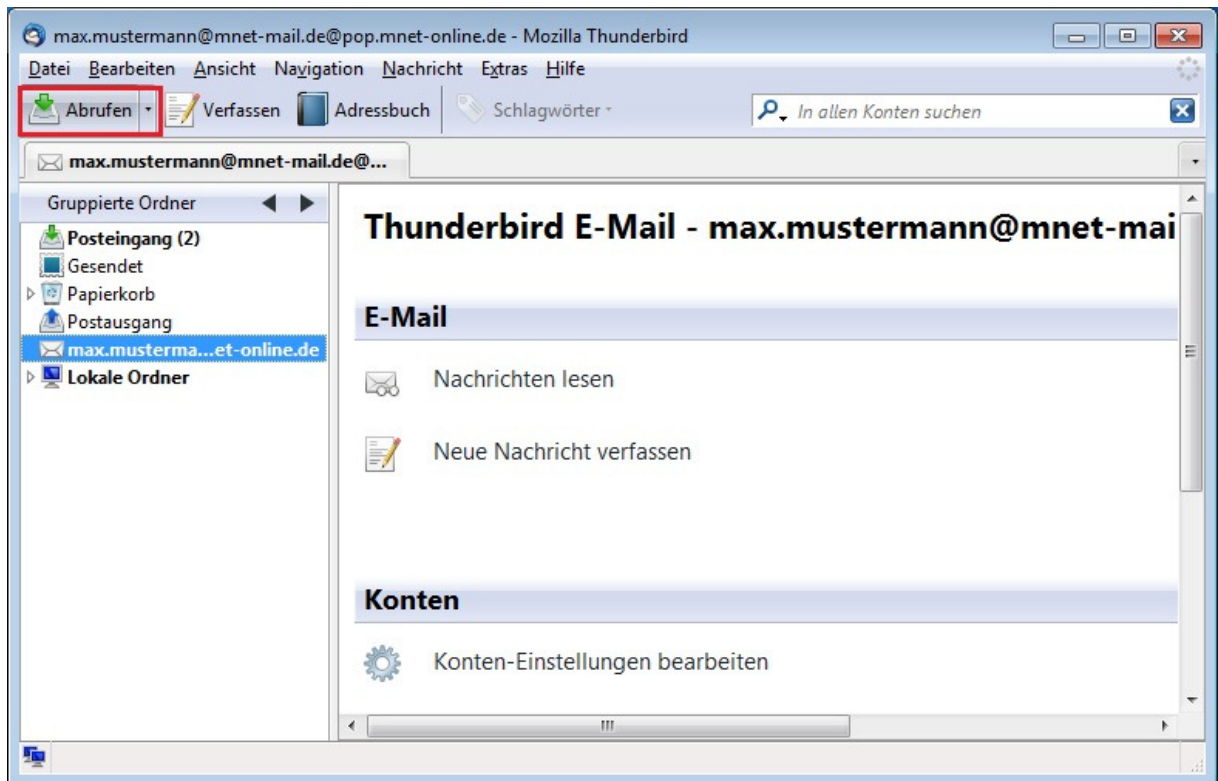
max.mustermann@mnet-mail.de@pop.mnet-online.de - Mozilla Thunderbird

Datei Bearbeiten Ansicht Navigation Nachricht Extras Hilfe

Abrufen Verfassen Adressbuch Schlagwörter In allen Konten suchen

max.mustermann@mnet-mail.de@...

Gruppierte Ordner

Posteingang (2)
Gesendet
Papierkorb
Postausgang
max.musterma...et-online.de
Lokale Ordner

Thunderbird E-Mail - max.mustermann@mnet-mai

E-Mail

Nachrichten lesen

Neue Nachricht verfassen

Konten

Konten-Einstellungen bearbeiten